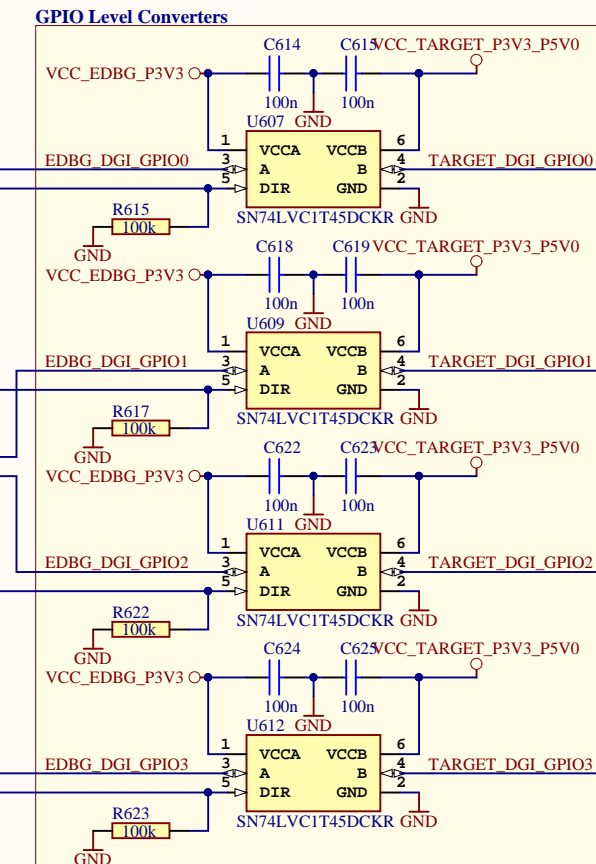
GPIO Level Converters

C614 C615 VCC_TARGET_P3V3_P5V0
VCC_EDBG_P3V3
100n GND 100n
U607
1 VCCA VCCB 6
EDBG_DGI_GPIO0 3 A B 4 TARGET_DGI_GPIO0
5 DIR GND 2
R615
100k
GND SN74LVC1T45DCKR GND

C618 C619 VCC_TARGET_P3V3_P5V0
VCC_EDBG_P3V3
100n GND 100n
U609
1 VCCA VCCB 6
EDBG_DGI_GPIO1 3 A B 4 TARGET_DGI_GPIO1
5 DIR GND 2
R617
100k
GND SN74LVC1T45DCKR GND

C622 C623 VCC_TARGET_P3V3_P5V0
VCC_EDBG_P3V3
100n GND 100n
U611
1 VCCA VCCB 6
EDBG_DGI_GPIO2 3 A B 4 TARGET_DGI_GPIO2
5 DIR GND 2
R622
100k
GND SN74LVC1T45DCKR GND

C624 C625 VCC_TARGET_P3V3_P5V0
VCC_EDBG_P3V3
100n GND 100n
U612
1 VCCA VCCB 6
EDBG_DGI_GPIO3 3 A B 4 TARGET_DGI_GPIO3
5 DIR GND 2
R623
100k
GND SN74LVC1T45DCKR GND